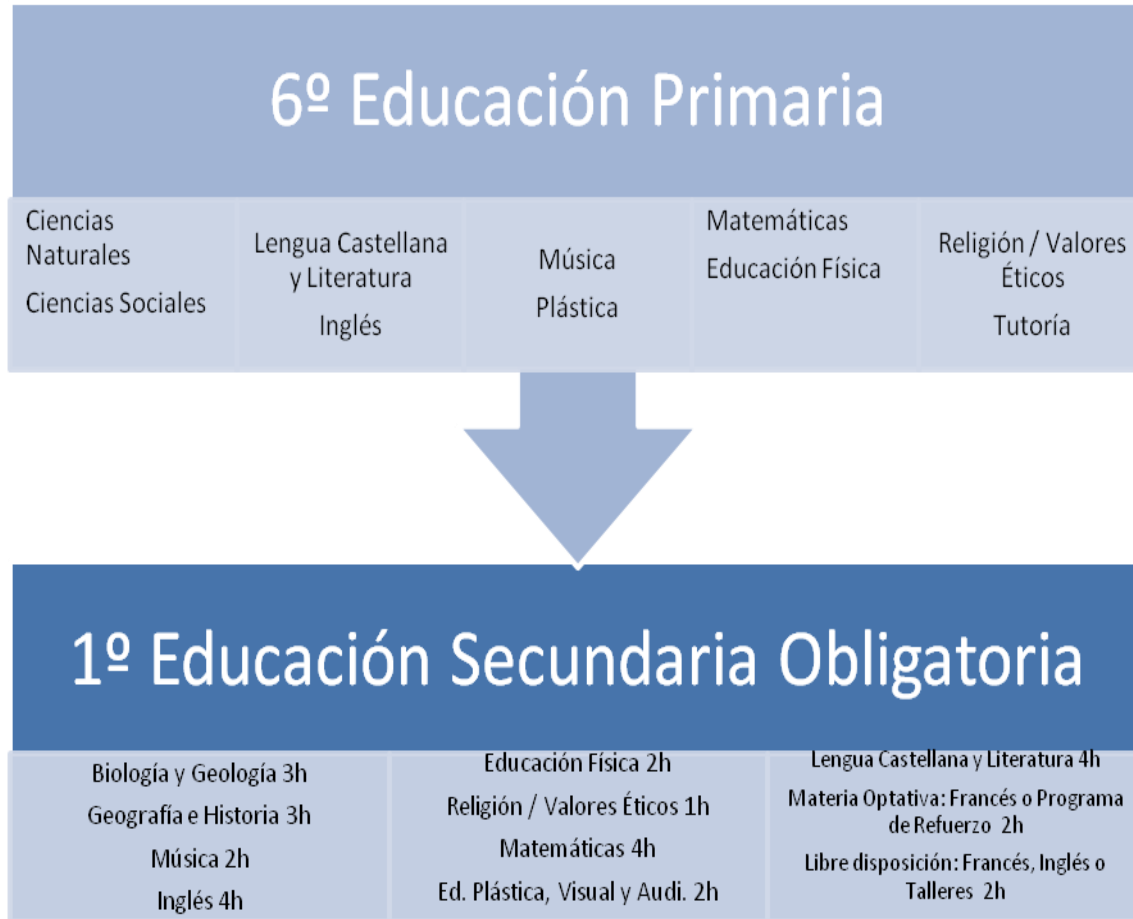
6º Educación Primaria

Ciencias Naturales

Ciencias Sociales

Lengua Castellana y Literatura

Inglés

Música

Plástica

Matemáticas

Educación Física

Religión / Valores Éticos

Tutoría

1º Educación Secundaria Obligatoria

Biología y Geología 3h

Geografía e Historia 3h

Música 2h

Inglés 4h

Educación Física 2h

Religión / Valores Éticos 1h

Matemáticas 4h

Ed. Plástica, Visual y Audi. 2h

Lengua Castellana y Literatura 4h

Materia Optativa: Francés o Programa de Refuerzo 2h

Libre disposición: Francés, Inglés o Talleres 2h